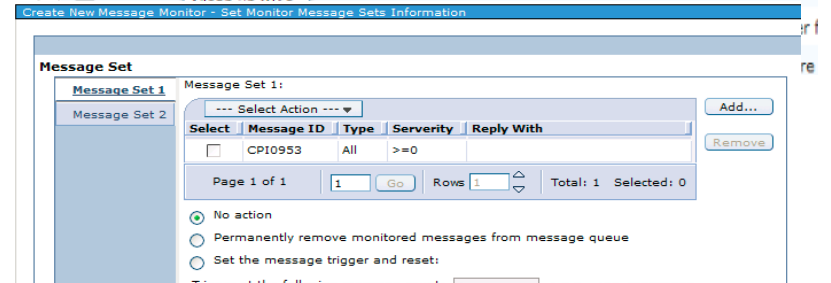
Create New Message Monitor - Set Monitor Message Sets Information

er f

re

Message Set

Message Set 1

Message Set 2

Message Set 1:

--- Select Action ---

Add...

| Select | Message ID | Type | Serverity | Reply With |
|---|---|---|---|---|
| | CPI0953 | All | >=0 | |

Remove

Page 1 of 1 | 1 | Go | Rows 1 | Total: 1 Selected: 0

No action

Permanently remove monitored messages from message queue

Set the message trigger and reset:

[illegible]